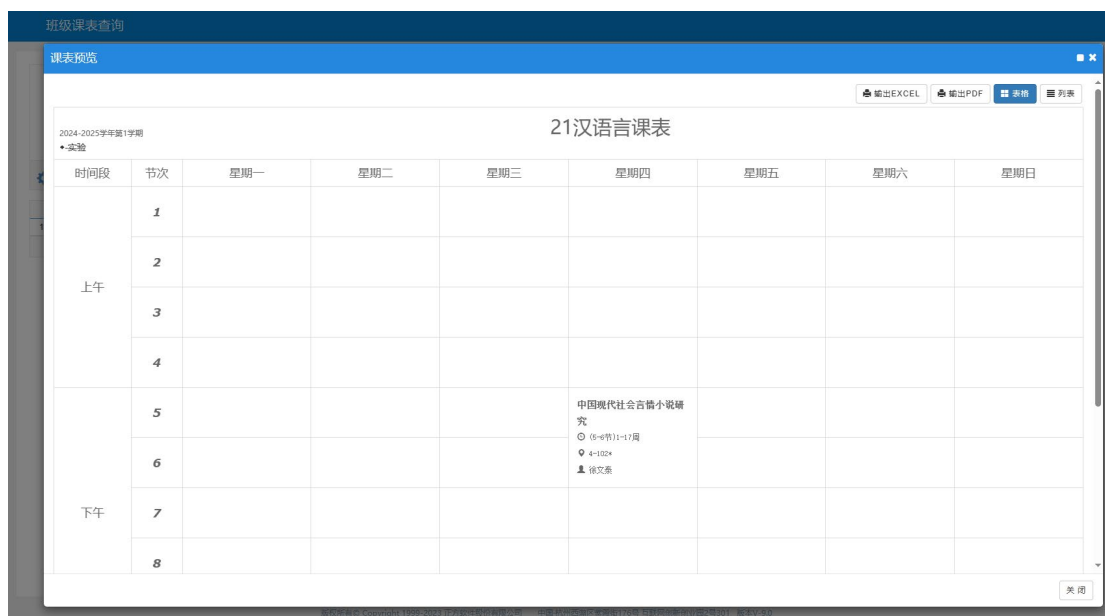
班级课表查询

课表预览

输出EXCEL 输出PDF 表格 列表

2024-2025学年第1学期
◆:实验

21汉语言课表

| 时间段 | 节次 | 星期一 | 星期二 | 星期三 | 星期四 | 星期五 | 星期六 | 星期日 |
|---|---|---|---|---|---|---|---|---|
| 上午 | 1 | | | | | | | |
| | 2 | | | | | | | |
| | 3 | | | | | | | |
| | 4 | | | | | | | |
| 下午 | 5 | | | | 中国现代社会言情小说研究 (5-6节)1-17周 4-102* 徐文燕 | | | |
| | 6 | | | | | | | |
| | 7 | | | | | | | |
| | 8 | | | | | | | |

关闭

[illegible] Copyright 1999-2023 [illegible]